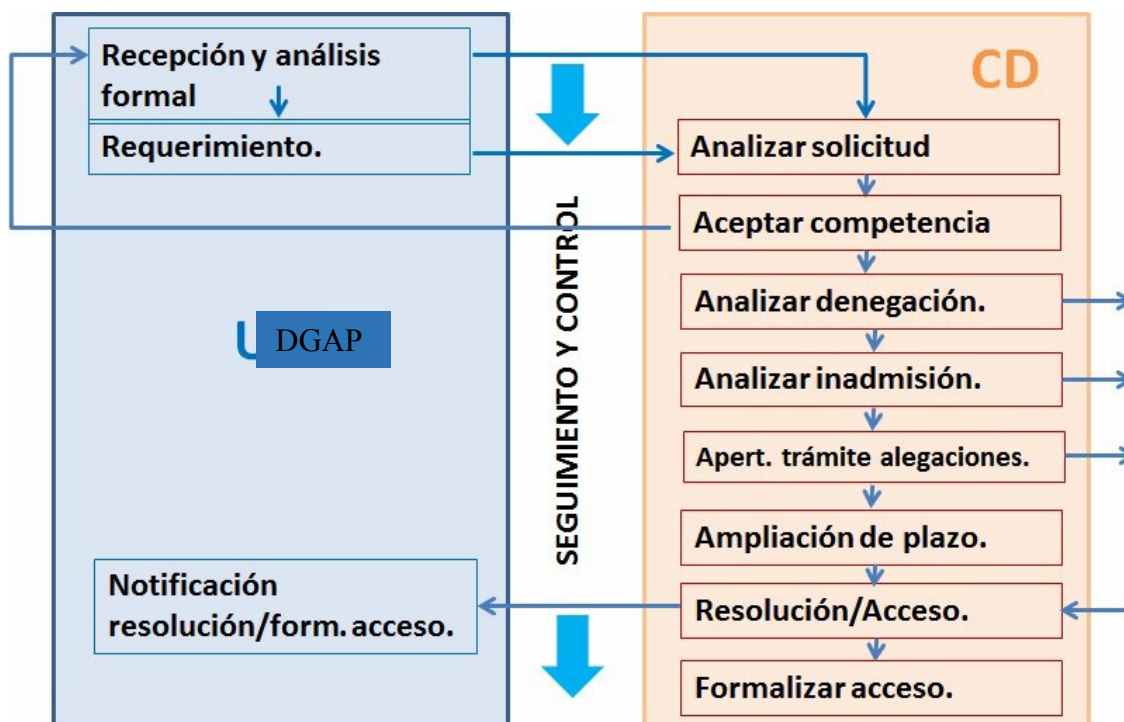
Recepción y análisis formal

Requerimiento.

DGAP

SEGUIMIENTO Y CONTROL

CD

Analizar solicitud

Aceptar competencia

Analizar denegación.

Analizar inadmisión.

Apert. trámite alegaciones.

Ampliación de plazo.

Resolución/Acceso.

Formalizar acceso.

Notificación resolución/form. acceso.